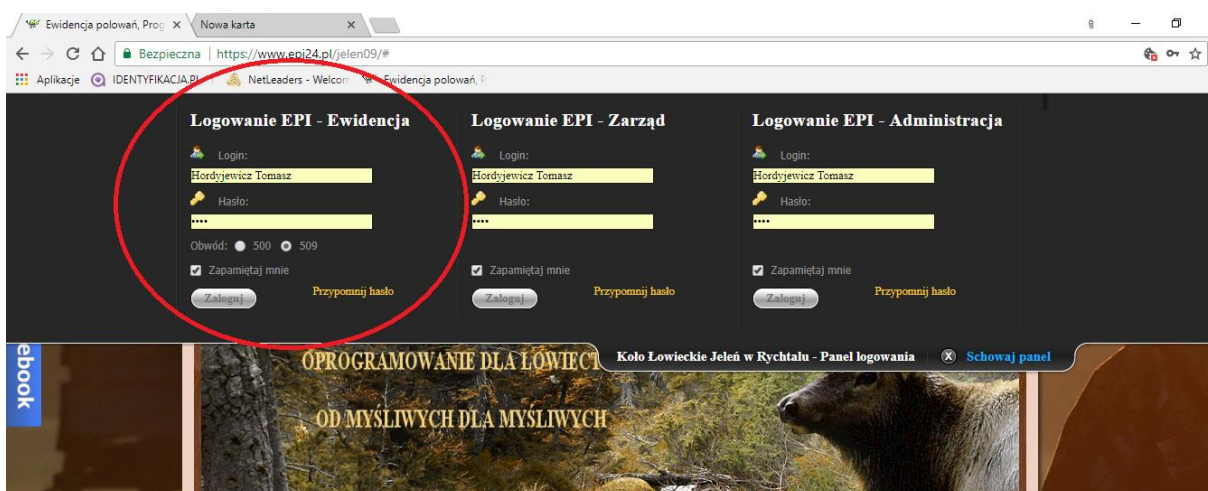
Ewidencja polowań, Prog ×
Nowa karta ×

Bezpieczna | https://www.epi24.pl/jelen09/#

Aplikacje IDENTYFIKACJA.PL NetLeaders - Welcom Ewidencja polowań, P

Logowanie EPI - Ewidencja
Login:
Hordyjewicz Tomasz
Hasło:
••••
Obwód: 500 509
Zapamiętaj mnie
Zaloguj
Przypomnij hasło

Logowanie EPI - Zarząd
Login:
Hordyjewicz Tomasz
Hasło:
••••
Zapamiętaj mnie
Zaloguj
Przypomnij hasło

Logowanie EPI - Administracja
Login:
Hordyjewicz Tomasz
Hasło:
••••
Zapamiętaj mnie
Zaloguj
Przypomnij hasło

ebook

OPROGRAMOWANIE DLA ŁOWIECT

Koło Łowieckie Jeleń w Rychtalu - Panel logowania
Schowaj panel

OD MYŚLIWYCH DLA MYŚLIWYCH